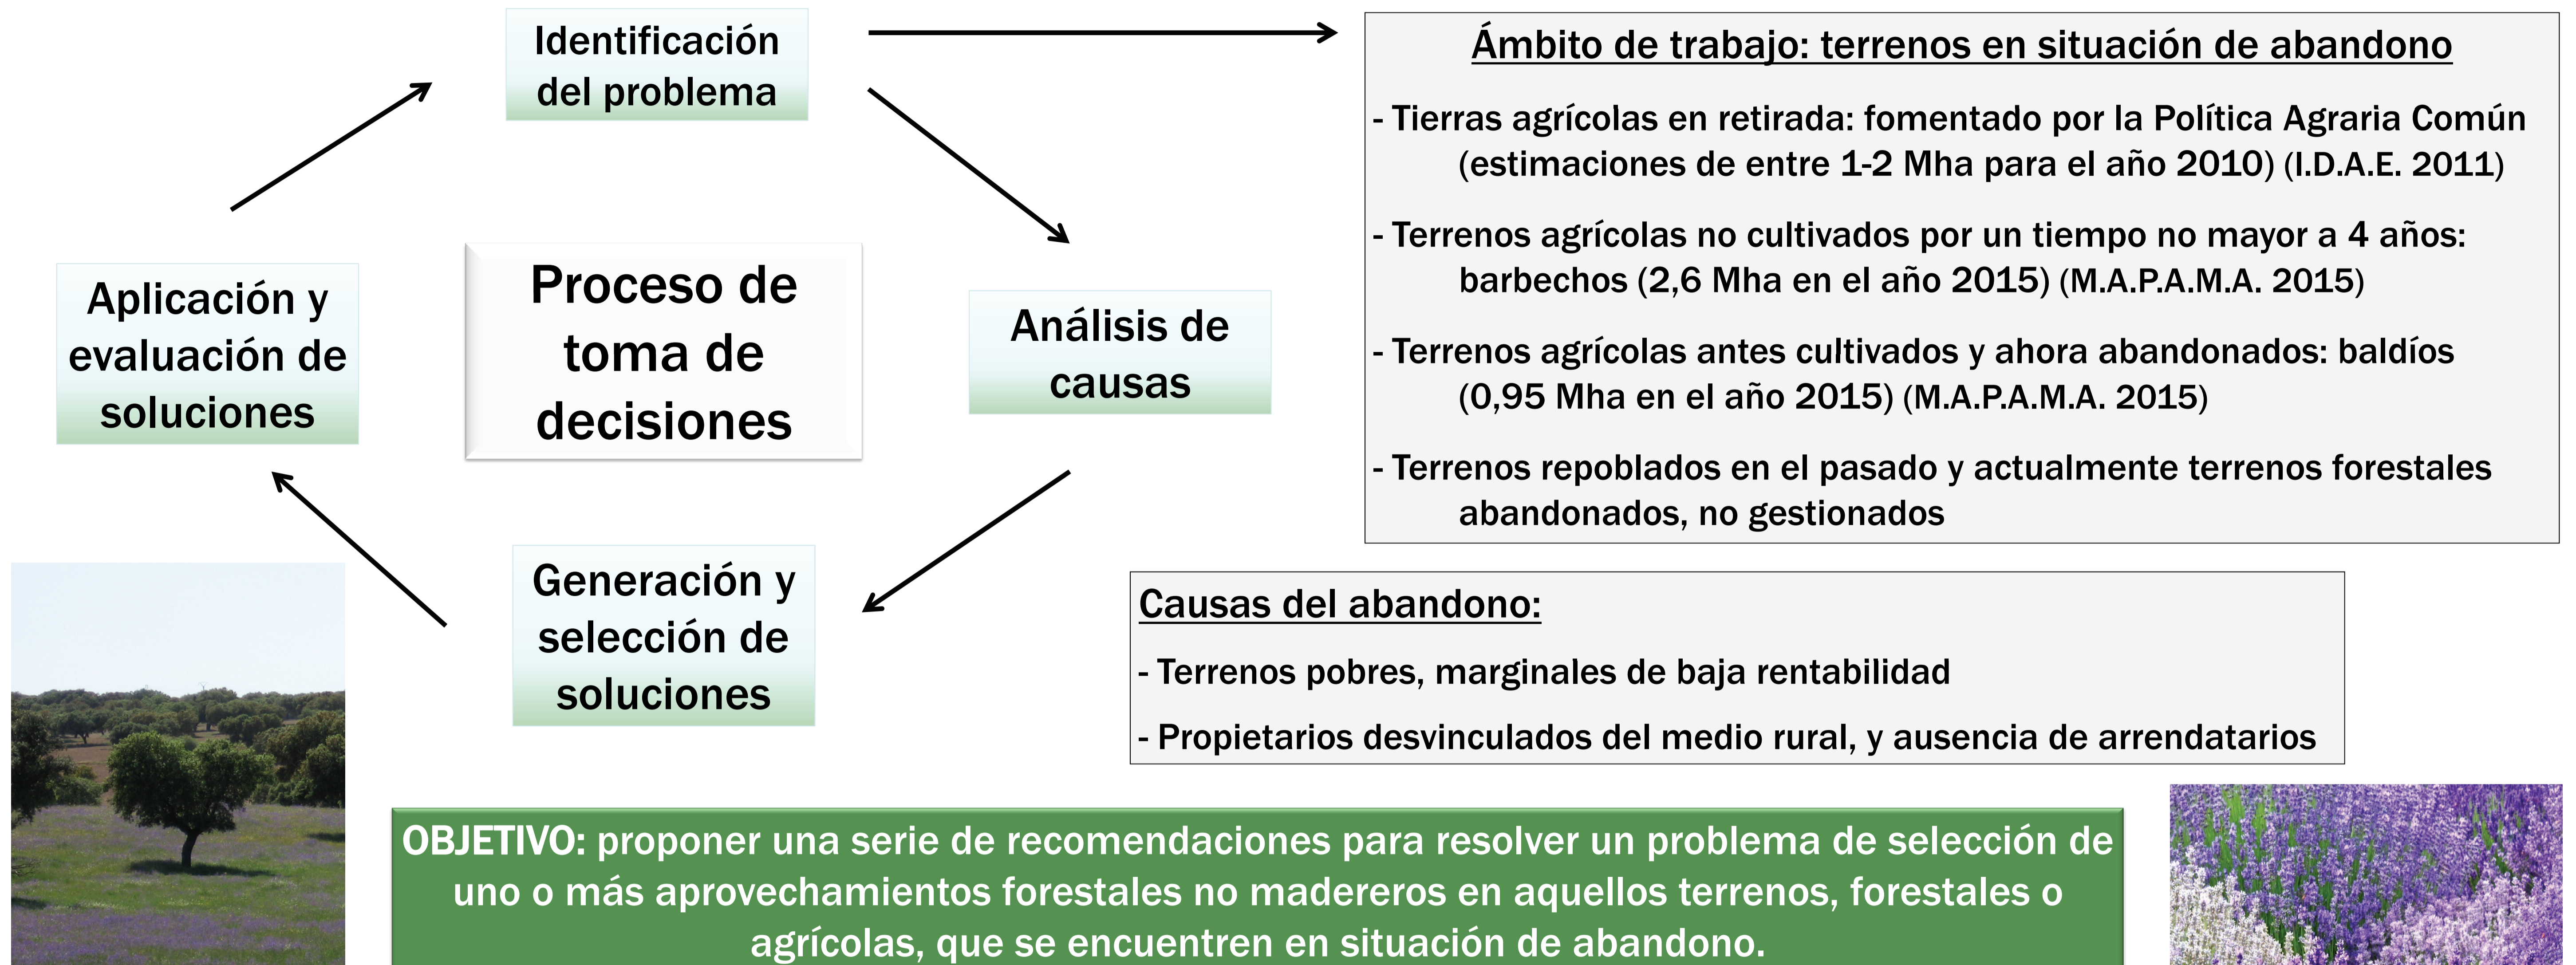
Identificación del problema

Proceso de toma de decisiones

Análisis de causas

Generación y selección de soluciones

Aplicación y evaluación de soluciones

Ámbito de trabajo: terrenos en situación de abandono

- Tierras agrícolas en retirada: fomentado por la Política Agraria Común (estimaciones de entre 1-2 Mha para el año 2010) (I.D.A.E. 2011)

- Terrenos agrícolas no cultivados por un tiempo no mayor a 4 años: barbechos (2,6 Mha en el año 2015) (M.A.P.A.M.A. 2015)

- Terrenos agrícolas antes cultivados y ahora abandonados: baldíos (0,95 Mha en el año 2015) (M.A.P.A.M.A. 2015)

- Terrenos repoblados en el pasado y actualmente terrenos forestales abandonados, no gestionados

Causas del abandono:

- Terrenos pobres, marginales de baja rentabilidad

- Propietarios desvinculados del medio rural, y ausencia de arrendatarios

OBJETIVO: proponer una serie de recomendaciones para resolver un problema de selección de uno o más aprovechamientos forestales no madereros en aquellos terrenos, forestales o agrícolas, que se encuentren en situación de abandono.